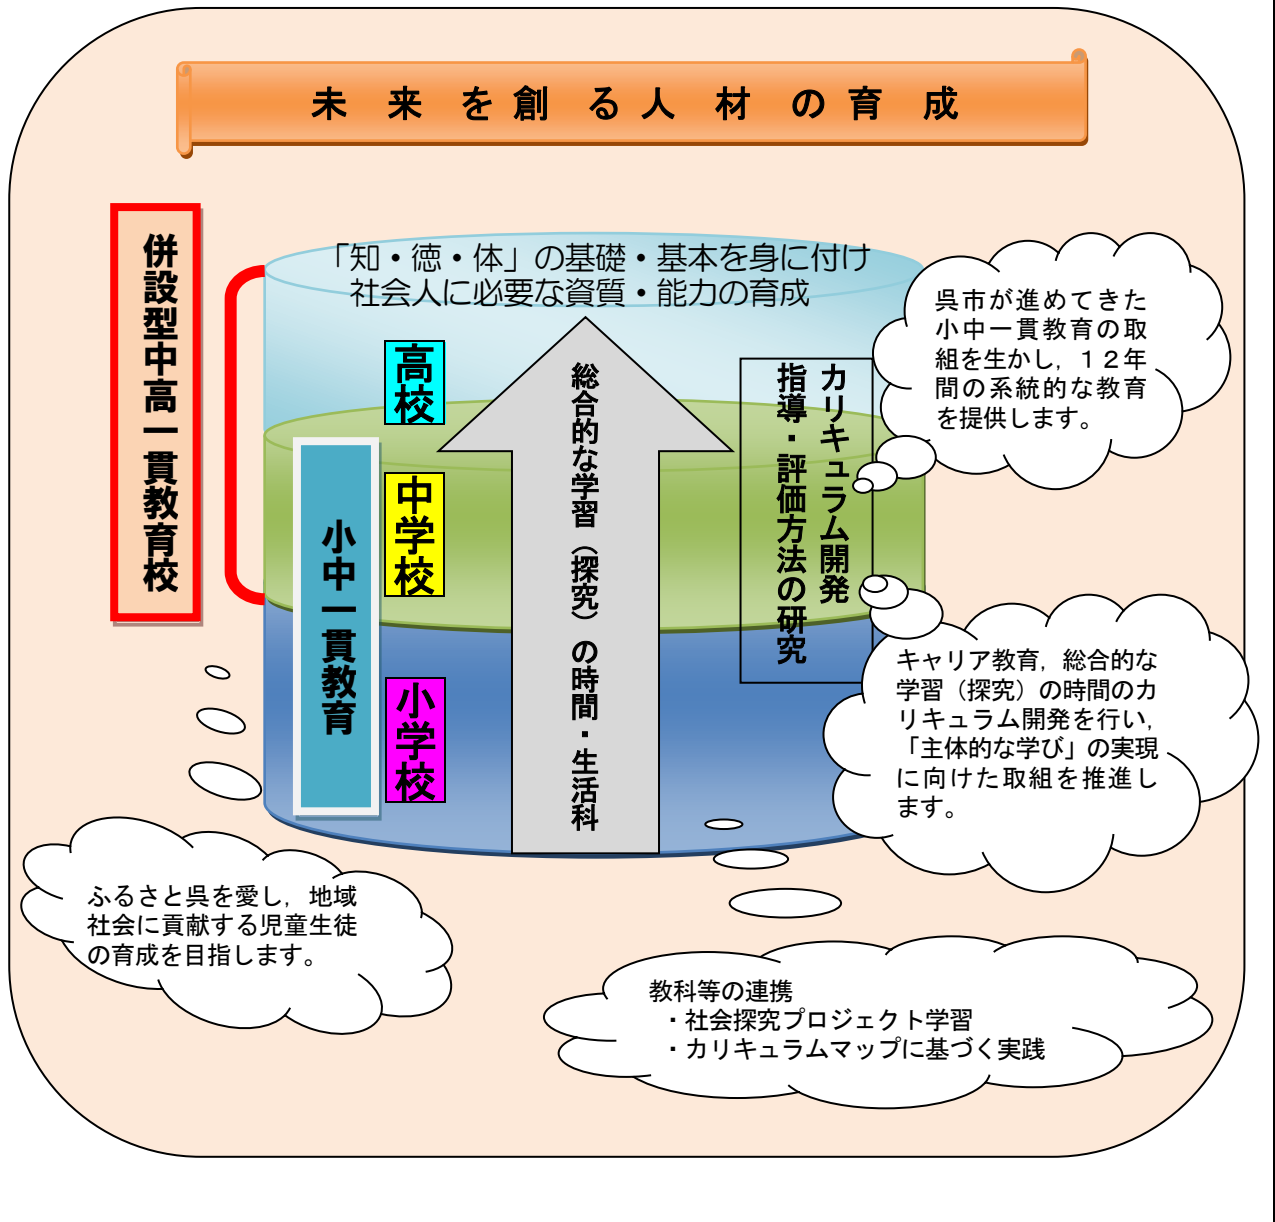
未来を創る人材の育成

併設型中高一貫教育校

「知・徳・体」の基礎・基本を身に付け
社会人に必要な資質・能力の育成

高校

中学校

小学校

小中一貫教育

総合的な学習（探究）の時間・生活科

カリキュラム開発
指導・評価方法の研究

呉市が進めてきた小中一貫教育の取組を生かし，１２年間の系統的な教育を提供します。

キャリア教育，総合的な学習（探究）の時間のカリキュラム開発を行い，「主体的な学び」の実現に向けた取組を推進します。

ふるさと呉を愛し，地域社会に貢献する児童生徒の育成を目指します。

教科等の連携
・社会探究プロジェクト学習
・カリキュラムマップに基づく実践